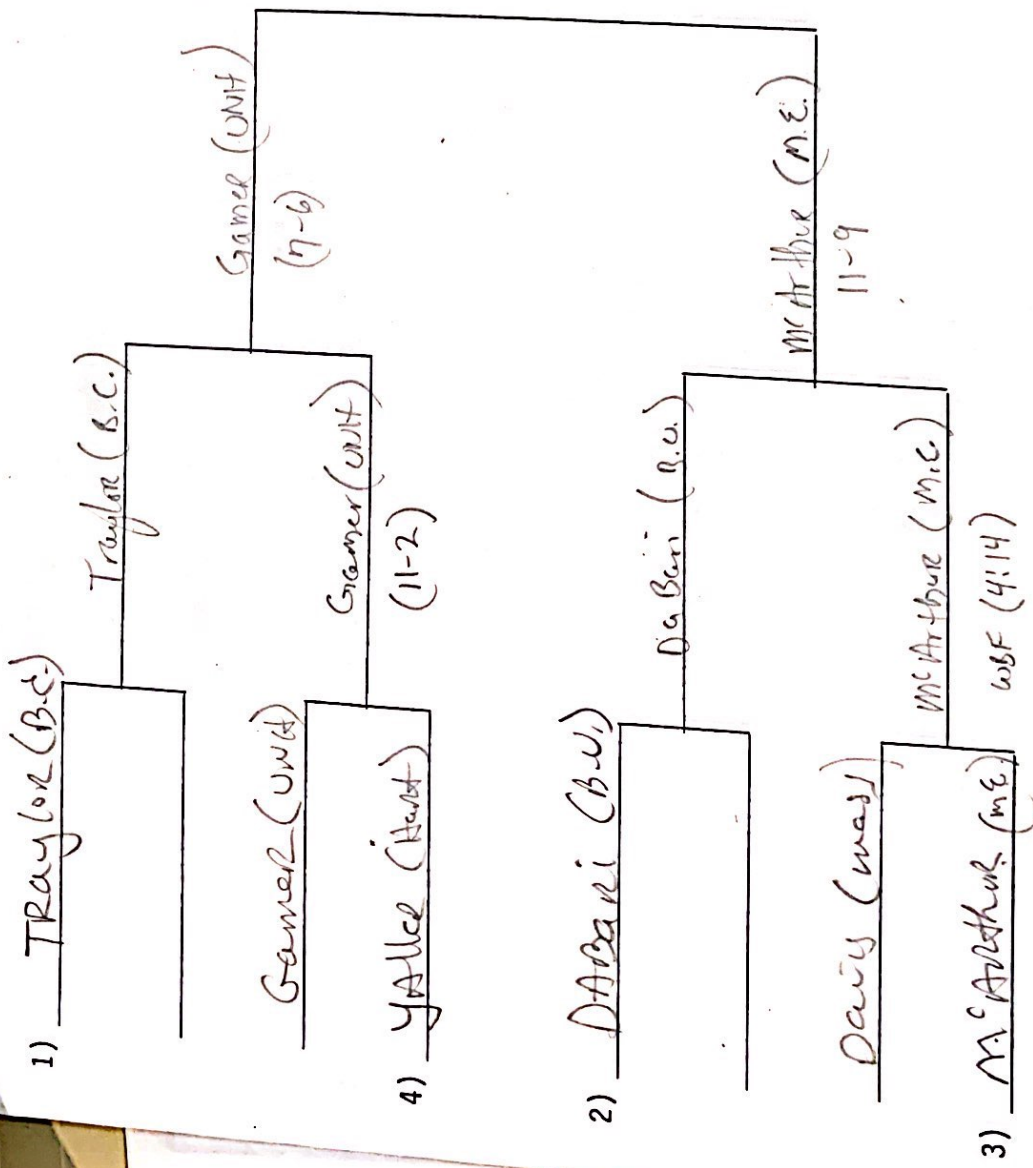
1) TRaylor (B.C.)

4) Gamer (UNH)

Yaller (Hart)

2) DABari (B.U.)

Davis (Mass)

3) McArthur (M.E.)

Traylor (B.C.)

Gamer (UNH) (11-2)

DaBari (B.U.)

McArthur (M.E.) WBF (4:14)

Gamer (UNH) (7-6)

McArthur (M.E.) 11-9